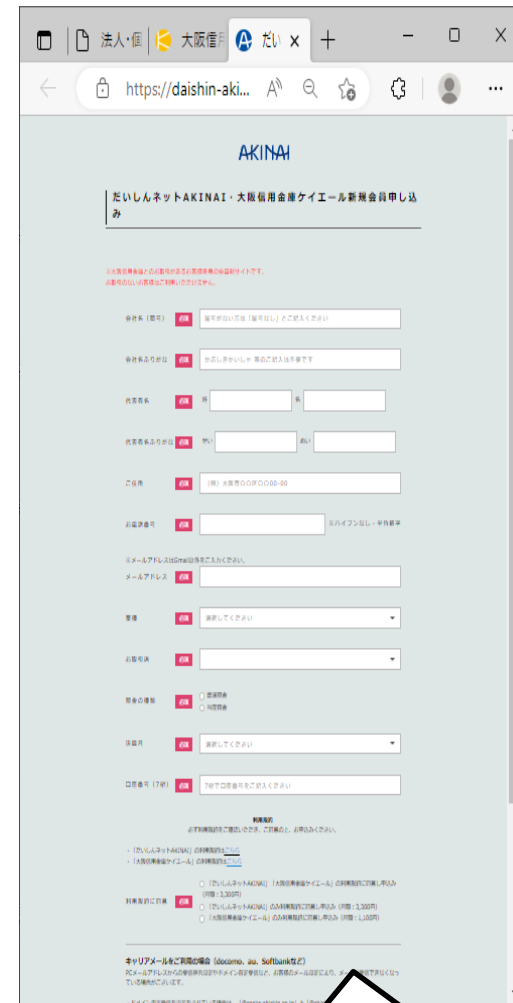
法人・個 | 大阪信用 | だい ×
https://daishin-aki...

AKINAI

だいしんネットAKINAI・大阪信用金庫ケイエール新規会員申し込み

※大阪信用金庫とのお取引があるお客様専用の会員サイトです。
お取引のないお客様はご利用いただけません。

会社名（屋号） 必須 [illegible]
会社名ふりがな 必須 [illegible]
代表者名 必須 姓 名
代表者名ふりがな 必須 せい めい
ご住所 必須 （例）大阪市〇〇区〇〇00-00
お電話番号 必須 ※ハイフンなし・半角数字
※メールアドレスはGmail以外をご入力ください。
メールアドレス 必須
業種 必須 選択してください
お取引店 必須
預金の種類 必須 普通預金 当座預金
決算月 必須 選択してください
口座番号（7桁） 必須 7桁で口座番号をご記入ください

利用規約
必ず利用規約をご確認いただき、ご同意の上、お申込みください。
・「だいしんネットAKINAI」の利用規約はこちら
・「大阪信用金庫ケイエール」の利用規約はこちら

利用規約に同意 必須
「だいしんネットAKINAI」「大阪信用金庫ケイエール」の利用規約に同意し申込み（月額：3,300円）
「だいしんネットAKINAI」のみ利用規約に同意し申込み（月額：2,200円）
「大阪信用金庫ケイエール」のみ利用規約に同意し申込み（月額：1,100円）

キャリアメールをご利用の場合（docomo、au、Softbankなど）
PCメールアドレスからの受信拒否設定やドメイン指定受信など、お客様のメール設定により、メール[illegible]ている場合がございます。
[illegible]